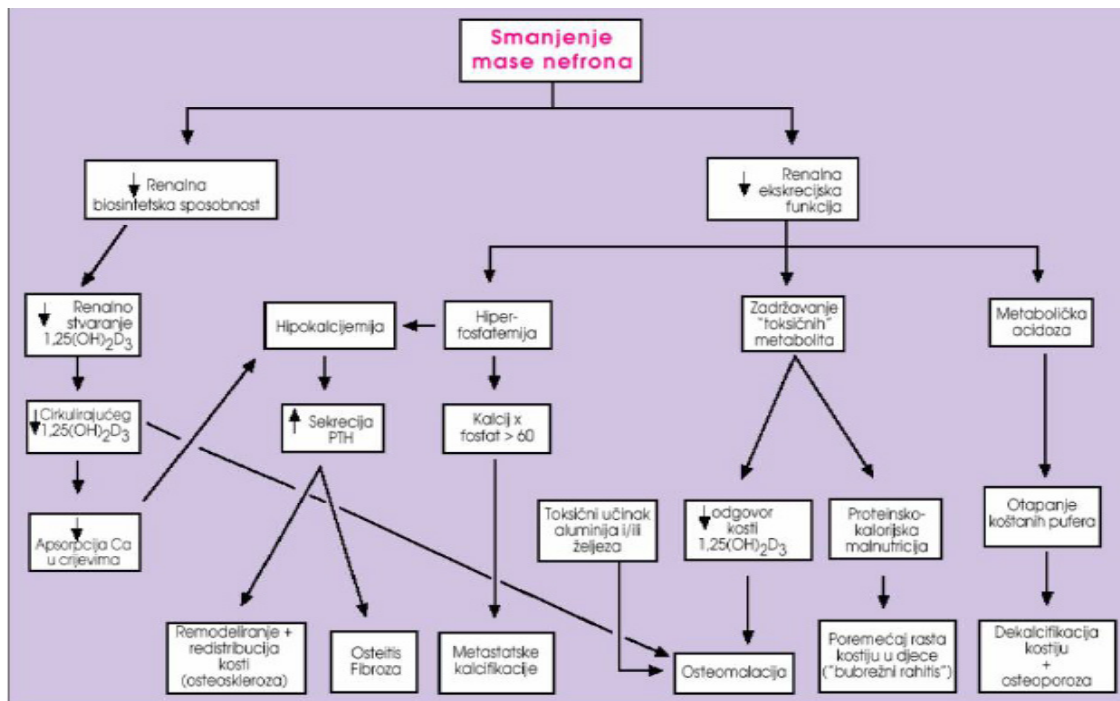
Smanjenje mase nefrona

↓ Renalna biosintetska sposobnost

↓ Renalna ekskrecijska funkcija

↓ Renalno stvaranje $1,25(OH)_2D_3$

Hipokalcijemija

Hiperfosfatemija

Zadržavanje "toksičnih" metabolita

Metabolička acidoza

Cirkulirajućeg ↓ $1,25(OH)_2D_3$

↑ Sekrecija PTH

Kalcij x fosfat > 60

↓ Apsorpcija Ca u crijevima

Toksični učinak aluminija i/ili željeza

↓ odgovor kosti $1,25(OH)_2D_3$

Proteinsko-kalorijska malnutricija

Otapanje koštanih pufera

Remodeliranje + redistribucija kosti (osteoskleroza)

Osteitis Fibroza

Metastatske kalcifikacije

Osteomalacija

Poremećaj rasta kostiju u djece ("bubrežni rahitis")

Dekalcifikacija kostiju + osteoporoza